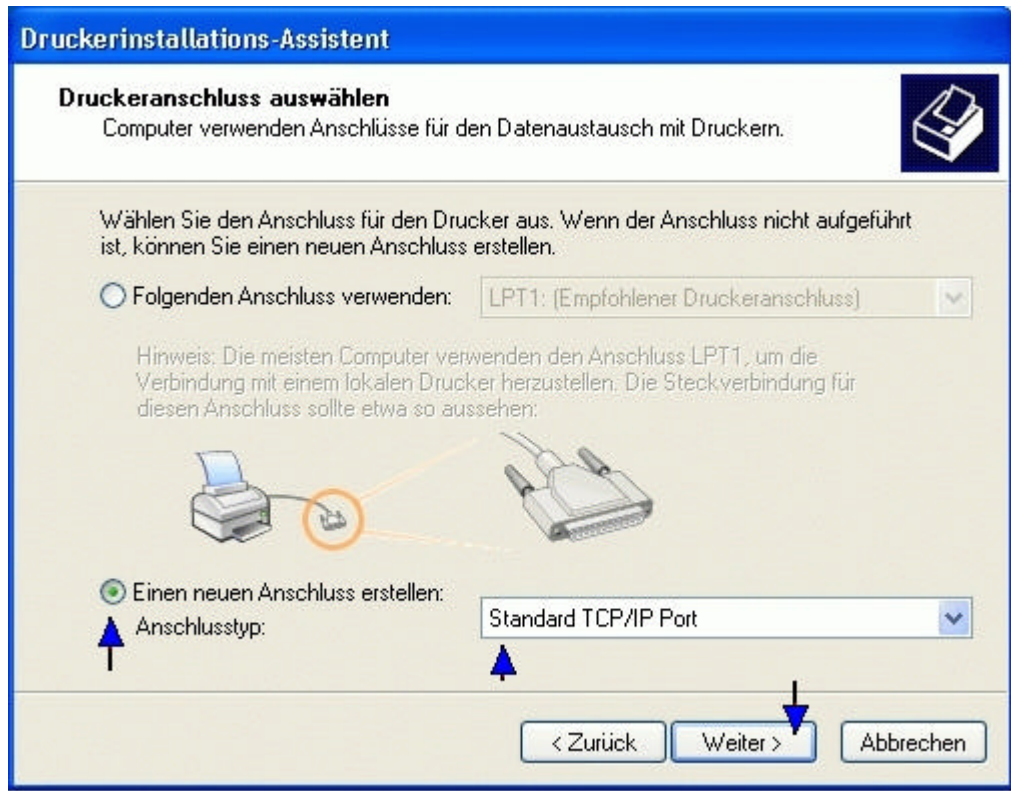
Druckerinstallations-Assistent

Druckeranschluss auswählen
Computer verwenden Anschlüsse für den Datenaustausch mit Druckern.

Wählen Sie den Anschluss für den Drucker aus. Wenn der Anschluss nicht aufgeführt ist, können Sie einen neuen Anschluss erstellen.

Folgenden Anschluss verwenden: LPT1: (Empfohlener Druckeranschluss)

Hinweis: Die meisten Computer verwenden den Anschluss LPT1, um die Verbindung mit einem lokalen Drucker herzustellen. Die Steckverbindung für diesen Anschluss sollte etwa so aussehen:

Einen neuen Anschluss erstellen:
Anschlusstyp: Standard TCP/IP Port

< Zurück Weiter > Abbrechen